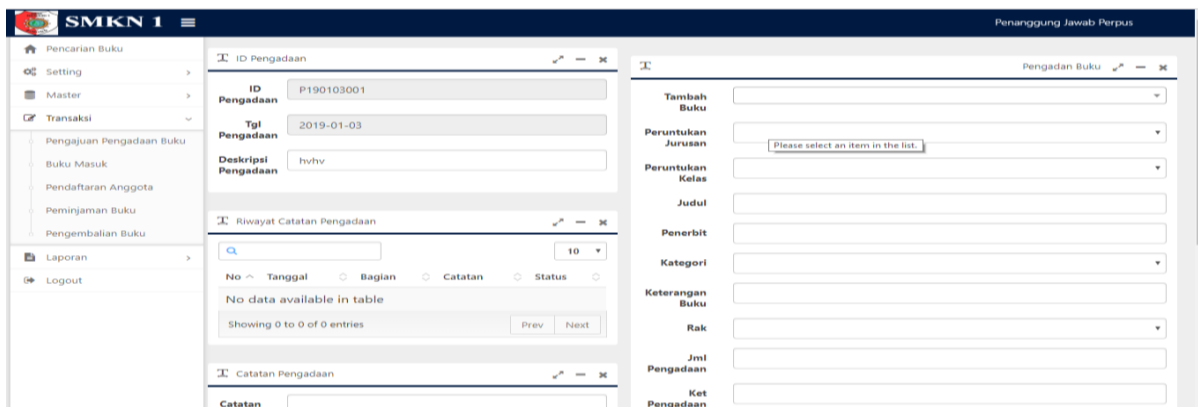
SMKN 1

Penanggung Jawab Perpus

Pencarian Buku
Setting
Master
Transaksi
Pengajuan Pengadaan Buku
Buku Masuk
Pendaftaran Anggota
Peminjaman Buku
Pengembalian Buku
Laporan
Logout

ID Pengadaan

ID Pengadaan P190103001
Tgl Pengadaan 2019-01-03
Deskripsi Pengadaan hvhv

Riwayat Catatan Pengadaan

10

| No | Tanggal | Bagian | Catatan | Status |
|---|---|---|---|---|
| No data available in table | | | | |

Showing 0 to 0 of 0 entries
Prev Next

Catatan Pengadaan

Catatan

Pengadan Buku

Tambah Buku
Peruntukan Jurusan
Please select an item in the list.
Peruntukan Kelas
Judul
Penerbit
Kategori
Keterangan Buku
Rak
Jml Pengadaan
Ket Pengadaan